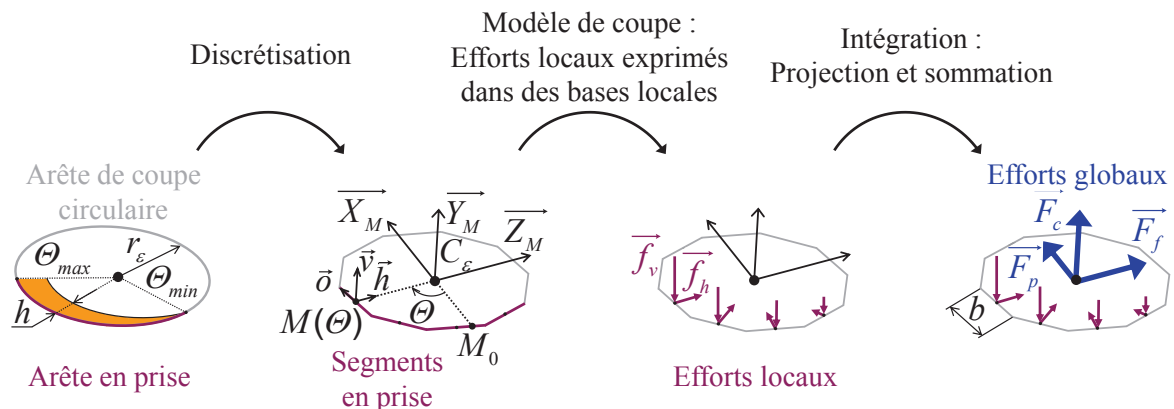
Discrétisation

Modèle de coupe : Efforts locaux exprimés dans des bases locales

Intégration : Projection et sommation

Arête de coupe circulaire

$\Theta_{max}$ $r_{\varepsilon}$ $\Theta_{min}$ $h$

Arête en prise

$\overrightarrow{X_M}$ $\overrightarrow{Y_M}$ $\overrightarrow{Z_M}$ $C_{\varepsilon}$ $\vec{o}$ $\vec{v}$ $\vec{h}$ $\Theta$ $M(\Theta)$ $M_0$

Segments en prise

$\overrightarrow{f_v}$ $\overrightarrow{f_h}$

Efforts locaux

Efforts globaux

$\overrightarrow{F_c}$ $\overrightarrow{F_f}$ $\overrightarrow{F_p}$ $b$